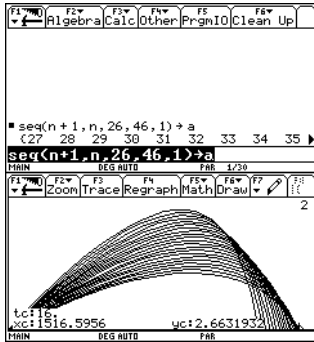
F1 F2▾ Algebra F3▾ Calc F4▾ Other F5 PrgmIO F6▾ Clean Up

■ seq(n + 1, n, 26, 46, 1) → a
{27 28 29 30 31 32 33 34 35 ▶

seq(n+1,n,26,46,1)→a

MAIN DEG AUTO PAR 1/30

F1 F2▾ Zoom F3 Trace F4 Regraph F5▾ Math F6▾ Draw F7▾

2

tc:16.
xc:1516.5956 yc:2.6631932

MAIN DEG AUTO PAR